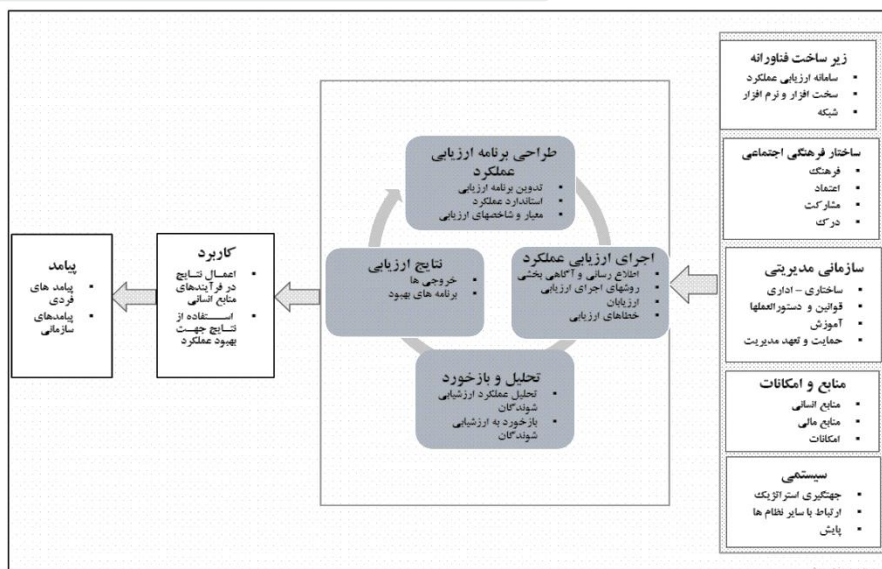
زیر ساخت فناورانه
▪ سامانه ارزیابی عملکرد
▪ سخت افزار و نرم افزار
▪ شبکه

ساختار فرهنگی اجتماعی
▪ فرهنگ
▪ اعتماد
▪ مشارکت
▪ درک

سازمانی مدیریتی
▪ ساختاری – اداری
▪ قوانین و دستورالعملها
▪ آموزش
▪ حمایت و تعهد مدیریت

منابع و امکانات
▪ منابع انسانی
▪ منابع مالی
▪ امکانات

سیستمی
▪ جهتگیری استراتژیک
▪ ارتباط با سایر نظام ها
▪ پایش

طراحی برنامه ارزیابی عملکرد
▪ تدوین برنامه ارزیابی
▪ استاندارد عملکرد
▪ معیار و شاخصهای ارزیابی

اجرای ارزیابی عملکرد
▪ اطلاع رسانی و آگاهی بخشی
▪ روشهای اجرای ارزیابی
▪ ارزیابان
▪ خطاهای ارزیابی

تحلیل و بازخورد
▪ تحلیل عملکرد ارزشیابی شونده گان
▪ بازخورد به ارزشیابی شونده گان

نتایج ارزیابی
▪ خروجی ها
▪ برنامه های بهبود

کاربرد
▪ اعمال نتایج در فرآیندهای منابع انسانی
▪ استفاده از نتایج جهت بهبود عملکرد

پیامد
▪ پیامد های فردی
▪ پیامدهای سازمانی